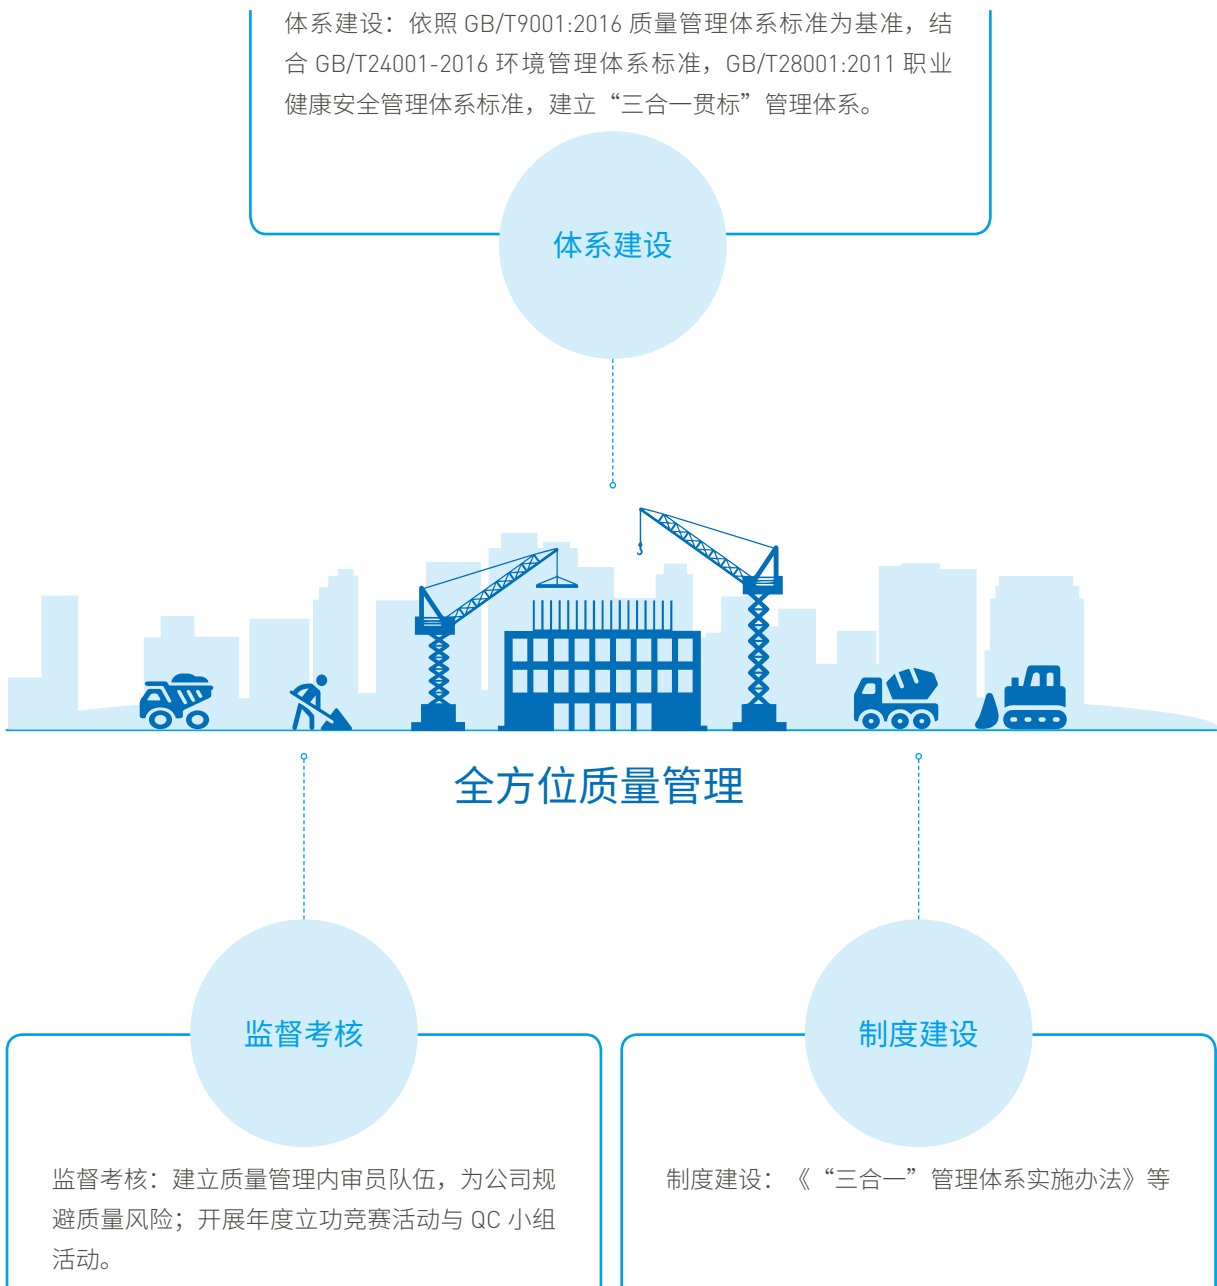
体系建设：依照 GB/T9001:2016 质量管理体系标准为基准，结合 GB/T24001-2016 环境管理体系标准，GB/T28001:2011 职业健康安全管理体系标准，建立“三合一贯标”管理体系。

体系建设

全方位质量管理

监督考核

制度建设

监督考核：建立质量管理内审员队伍，为公司规避质量风险；开展年度立功竞赛活动与 QC 小组活动。

制度建设：《“三合一”管理体系实施办法》等